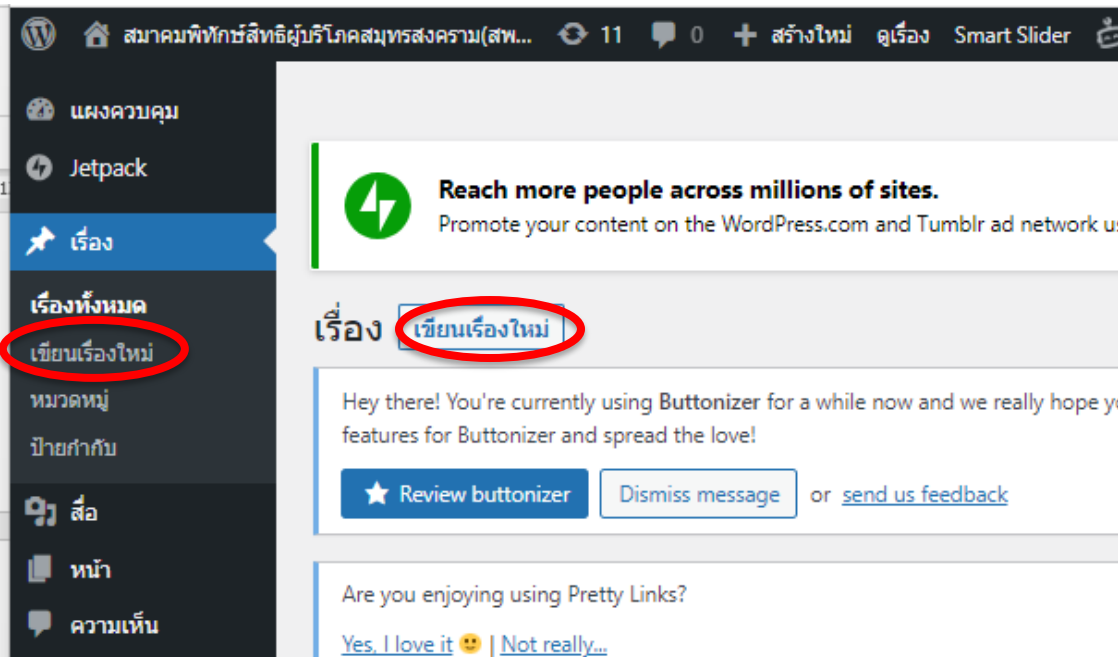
สมาคมพิทักษ์สิทธิผู้บริโภคสมุทรสงคราม(สพ... 11 0 สร้างใหม่ ดูเรื่อง Smart Slider

แผงควบคุม
Jetpack
เรื่อง
เรื่องทั้งหมด
เขียนเรื่องใหม่
หมวดหมู่
ป้ายกำกับ
สื่อ
หน้า
ความเห็น

Reach more people across millions of sites.
Promote your content on the WordPress.com and Tumblr ad network u

เรื่อง เขียนเรื่องใหม่

Hey there! You're currently using Buttonizer for a while now and we really hope y features for Buttonizer and spread the love!

Review buttonizer Dismiss message or send us feedback

Are you enjoying using Pretty Links?

Yes, I love it 🙂 | Not really...